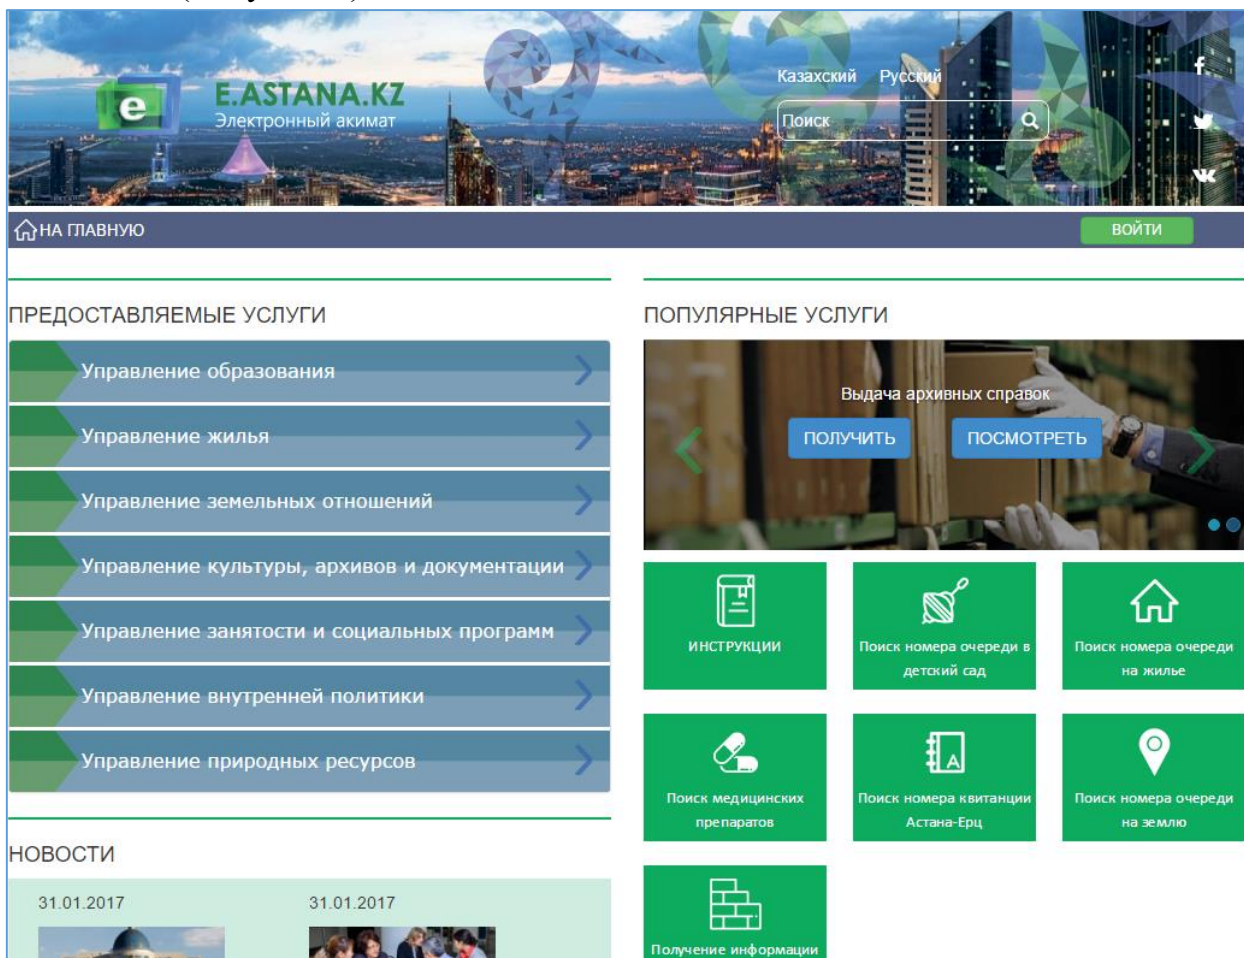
E.ASTANA.KZ
Электронный акимат

Казахский Русский

Поиск

НА ГЛАВНУЮ

ВОЙТИ

ПРЕДОСТАВЛЯЕМЫЕ УСЛУГИ

Управление образования

Управление жилья

Управление земельных отношений

Управление культуры, архивов и документации

Управление занятости и социальных программ

Управление внутренней политики

Управление природных ресурсов

ПОПУЛЯРНЫЕ УСЛУГИ

Выдача архивных справок

ПОЛУЧИТЬ ПОСМОТРЕТЬ

ИНСТРУКЦИИ

Поиск номера очереди в детский сад

Поиск номера очереди на жилье

Поиск медицинских препаратов

Поиск номера квитанции Астана-Ерц

Поиск номера очереди на землю

Получение информации

НОВОСТИ

31.01.2017

31.01.2017